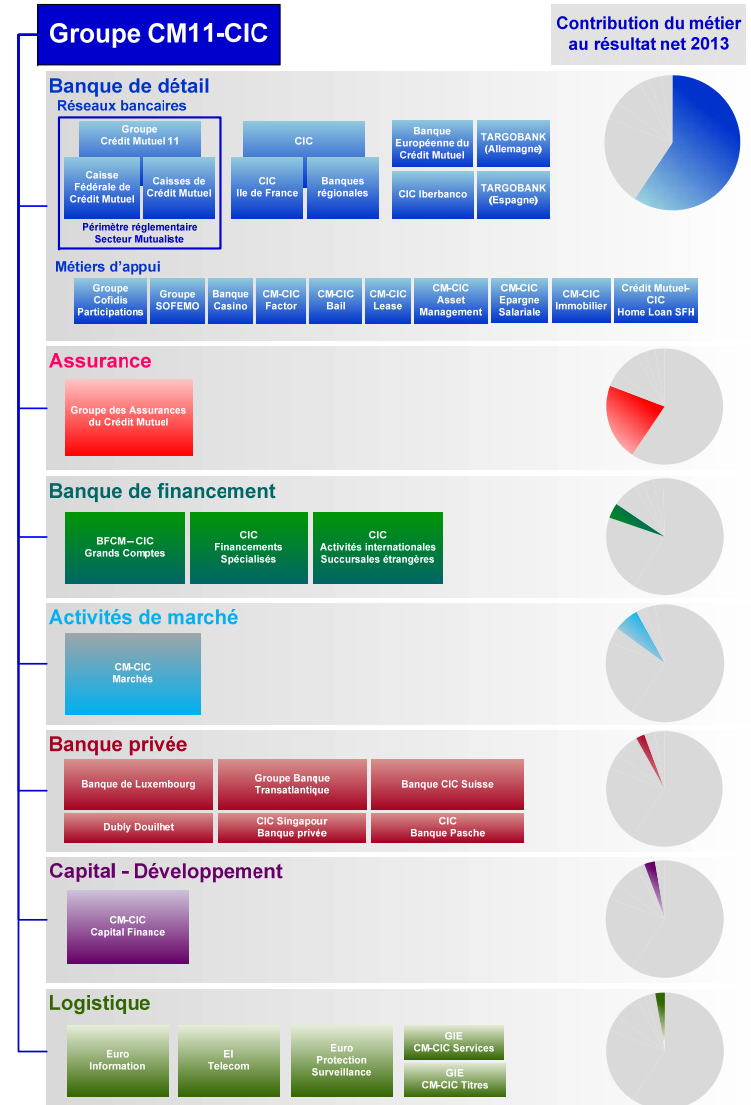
Groupe CM11-CIC

Contribution du métier au résultat net 2013

Banque de détail

Réseaux bancaires

Groupe Crédit Mutuel 11

Caisse Fédérale de Crédit Mutuel

Caisses de Crédit Mutuel

Périmètre réglementaire Secteur Mutualiste

CIC

CIC Ile de France

Banques régionales

Banque Européenne du Crédit Mutuel

TARGOBANK (Allemagne)

CIC Iberbanco

TARGOBANK (Espagne)

Métiers d'appui

Groupe Cofidis Participations

Groupe SOFEMO

Banque Casino

CM-CIC Factor

CM-CIC Bail

CM-CIC Lease

CM-CIC Asset Management

CM-CIC Epargne Salariale

CM-CIC Immobilier

Crédit Mutuel-CIC Home Loan SFH

Assurance

Groupe des Assurances du Crédit Mutuel

Banque de financement

BFCM – CIC Grands Comptes

CIC Financements Spécialisés

CIC Activités internationales Succursales étrangères

Activités de marché

CM-CIC Marchés

Banque privée

Banque de Luxembourg

Groupe Banque Transatlantique

Banque CIC Suisse

Dubly Douilhet

CIC Singapour Banque privée

CIC Banque Pasche

Capital - Développement

CM-CIC Capital Finance

Logistique

Euro Information

EI Telecom

Euro Protection Surveillance

GIE CM-CIC Services

GIE CM-CIC Titres